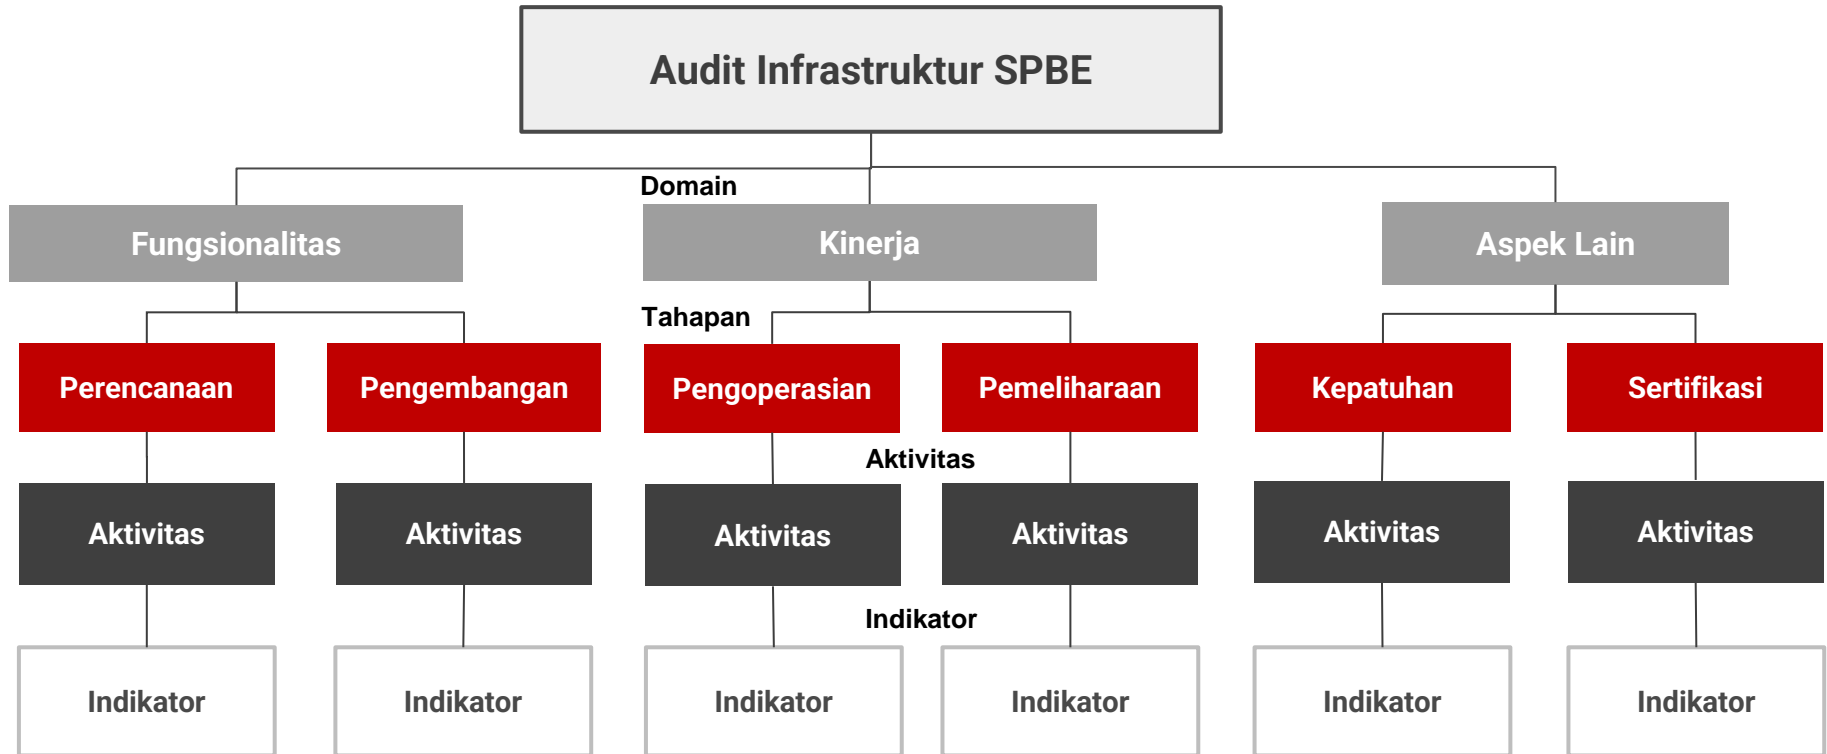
Audit Infrastruktur SPBE

Domain

Fungsionalitas

Kinerja

Aspek Lain

Tahapan

Perencanaan

Pengembangan

Pengoperasian

Pemeliharaan

Kepatuhan

Sertifikasi

Aktivitas

Aktivitas

Aktivitas

Aktivitas

Aktivitas

Aktivitas

Aktivitas

Indikator

Indikator

Indikator

Indikator

Indikator

Indikator

Indikator